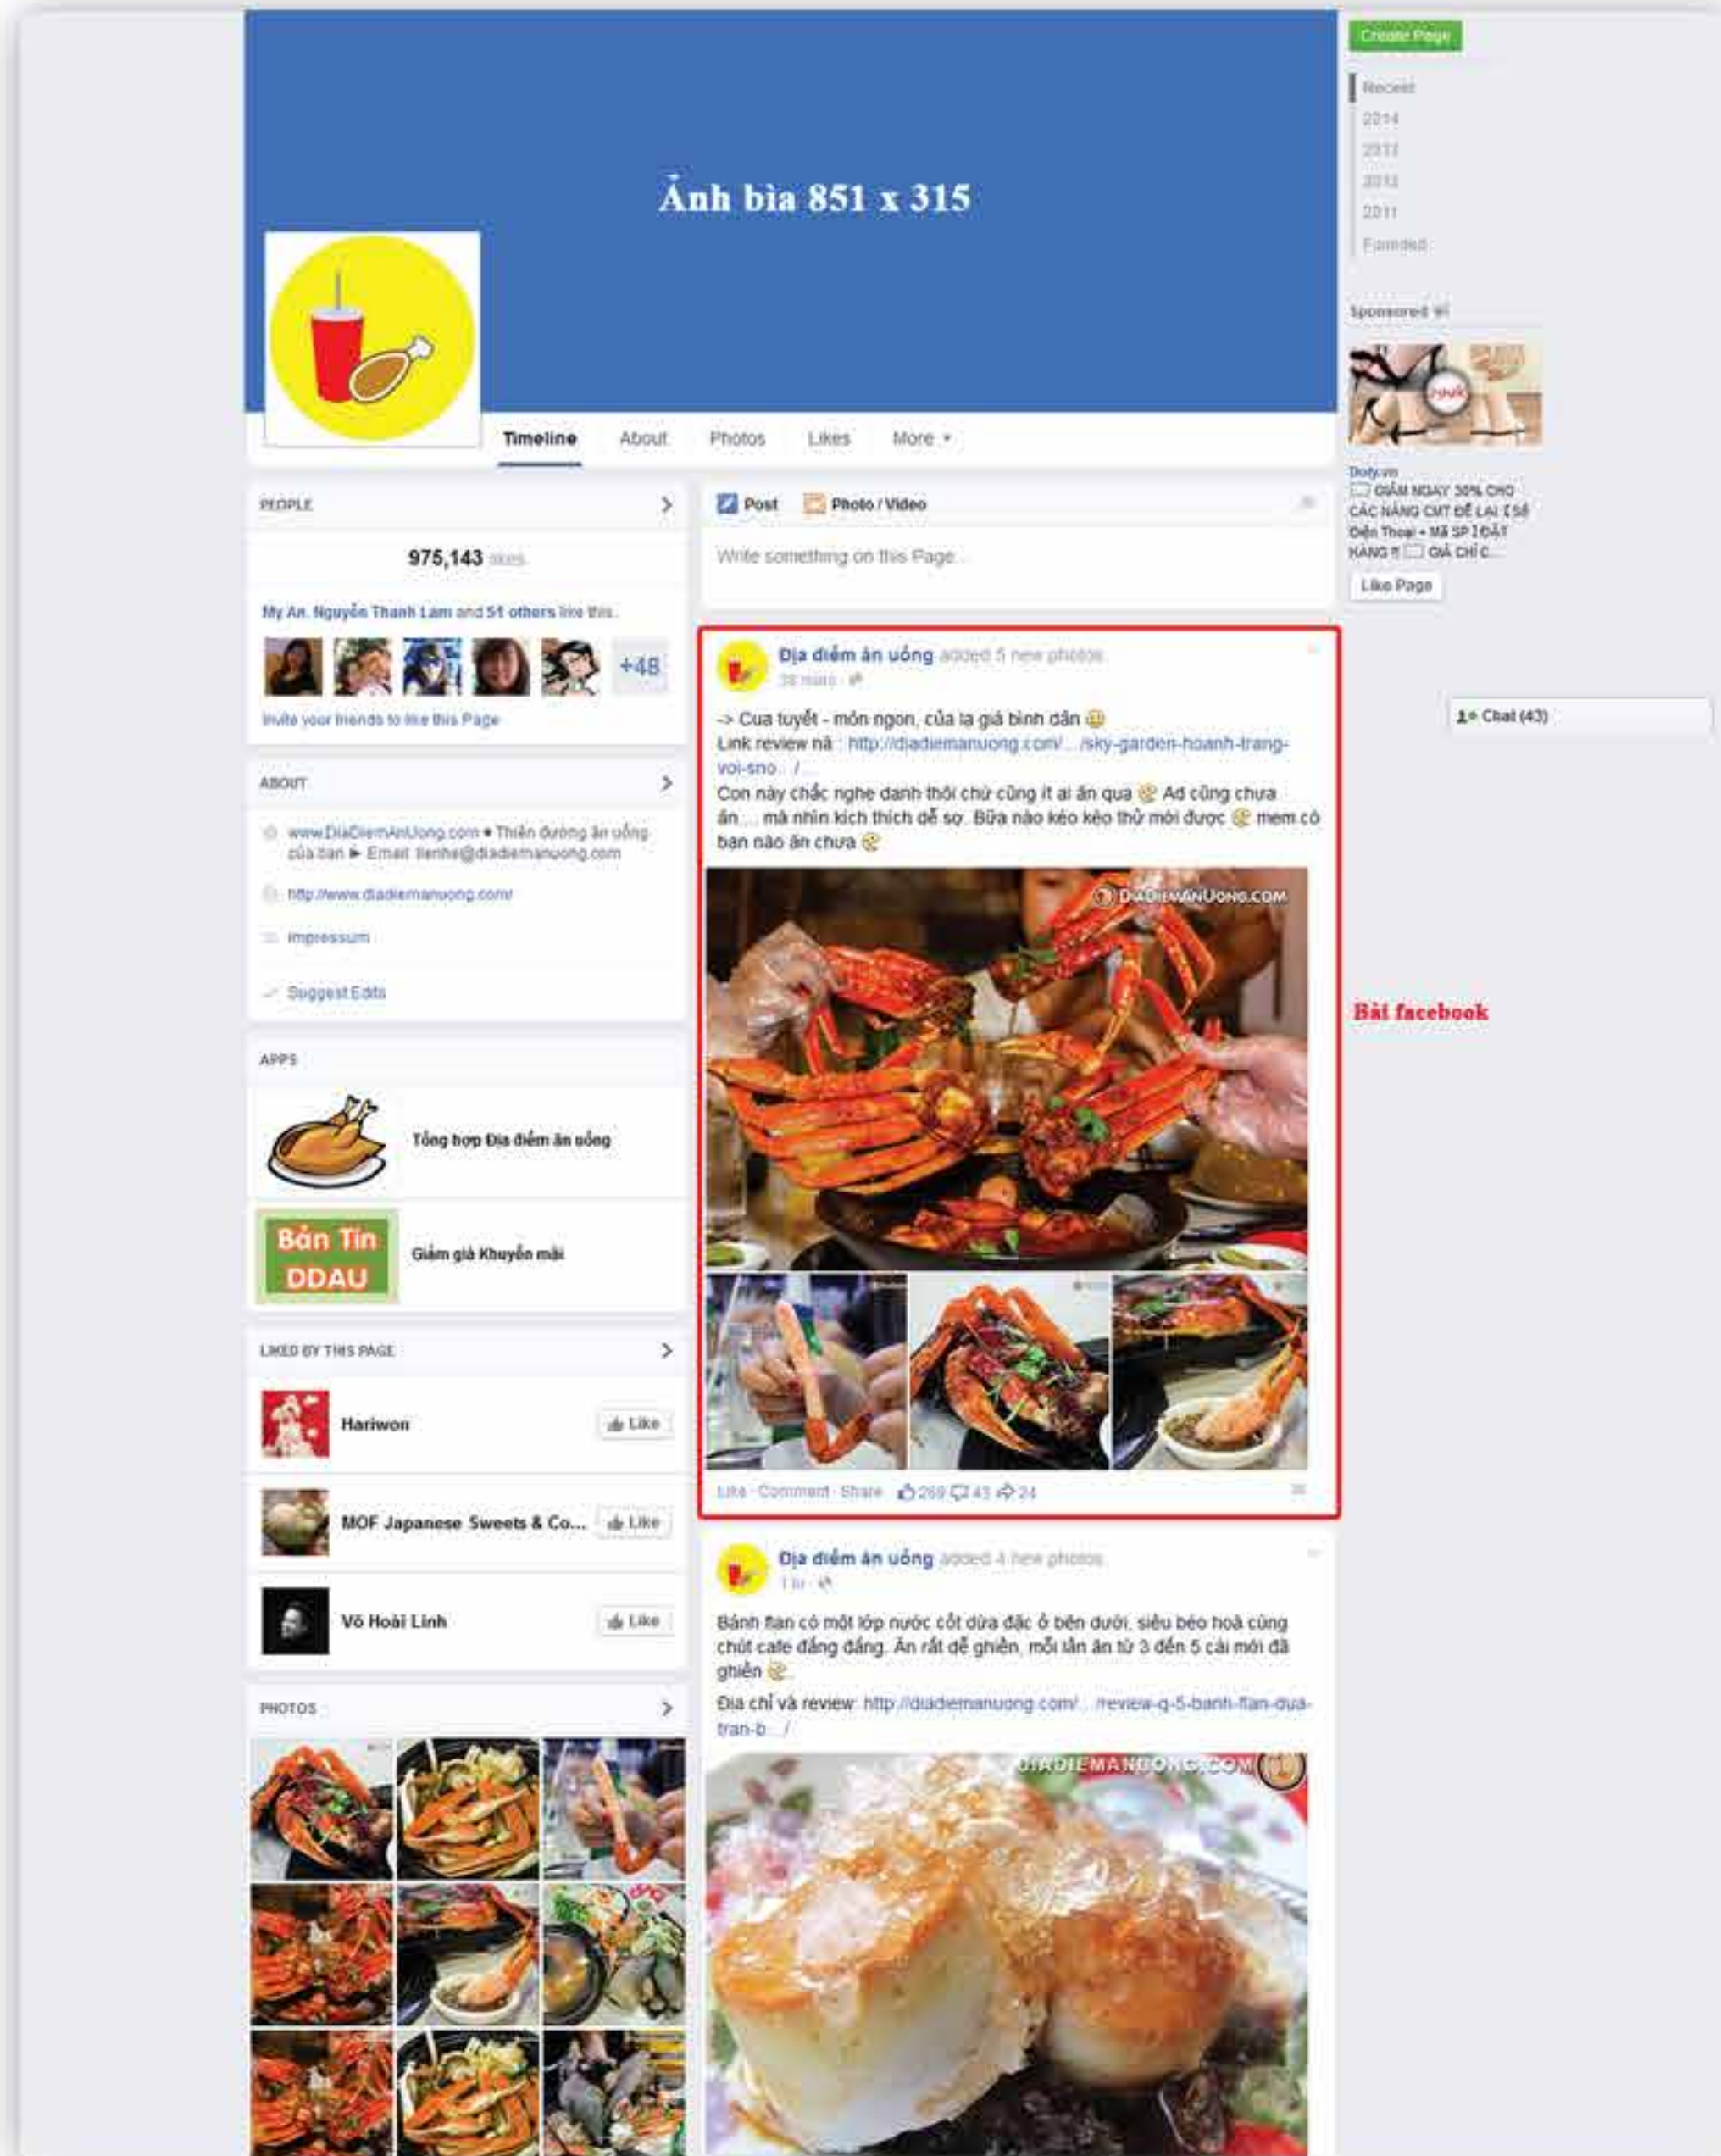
Create Page

Recent
2014
2013
2012
2011
Founded

Sponsored

Doty.vn
GIẢM NGAY 30% CHO CÁC NÀNG CMT ĐỂ LẠI SỐ Điện Thoại + Mã SP ĐẶT HÀNG !! GIÁ CHỈ C...
Like Page

Ảnh bìa 851 x 315

Timeline About Photos Likes More

PEOPLE
975,143 likes
My An, Nguyễn Thanh Lam and 51 others like this.
+48
Invite your friends to like this Page

ABOUT
www.DiaDiemAnUong.com ♦ Thiên đường ăn uống của bạn ► Email: lienhe@diadiemanuong.com
http://www.diadiemanuong.com/
Impressum
Suggest Edits

APPS
Tổng hợp Địa điểm ăn uống
Bản Tin DDAU
Giảm giá Khuyến mãi

LIKED BY THIS PAGE
Hariwon Like
MOF Japanese Sweets & Co... Like
Võ Hoài Linh Like

PHOTOS

Post Photo / Video
Write something on this Page...

Địa điểm ăn uống added 5 new photos.
38 mins
-> Cua tuyết - món ngon, của lạ giá bình dân
Link review nè : http://diadiemanuong.com/.../sky-garden-hoanh-trang-voi-sno.../
Con này chắc nghe danh thôi chứ cũng ít ai ăn qua Ad cũng chưa ăn ... mà nhìn kích thích dễ sợ. Bữa nào kéo kèo thử mới được mem có bạn nào ăn chưa
DiaDiemAnUong.com
Like · Comment · Share 269 43 24

Bài facebook

Chat (43)

Địa điểm ăn uống added 4 new photos.
1 hr
Bánh flan có một lớp nước cốt dừa đặc ở bên dưới, siêu béo hoà cùng chút cafe đắng đắng. Ăn rất dễ ghiền, mỗi lần ăn từ 3 đến 5 cái mới đã ghiền
Địa chỉ và review: http://diadiemanuong.com/.../review-q-5-banh-flan-dua-tran-b.../
DIADIEMANUONG.COM